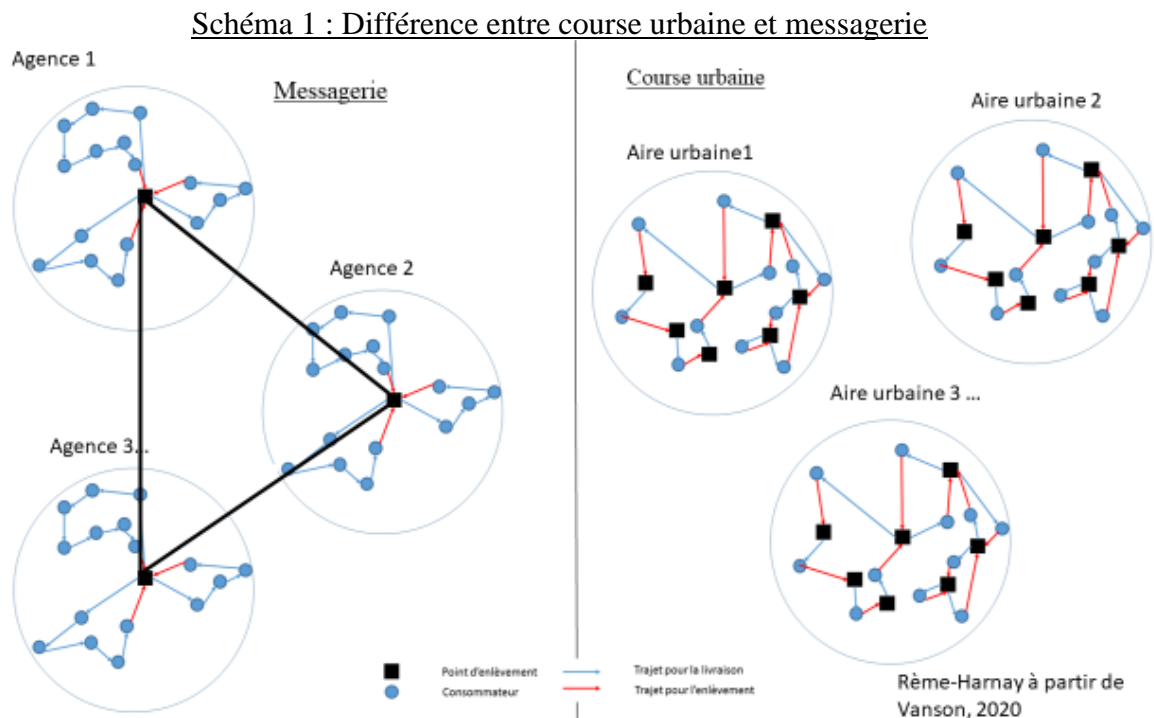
Schéma 1 : Différence entre course urbaine et messagerie

Agence 1

Messagerie

Agence 2

Agence 3...

Course urbaine

Aire urbaine1

Aire urbaine 2

Aire urbaine 3 ...

Point d'enlèvement

Consommateur

Trajet pour la livraison

Trajet pour l'enlèvement

Rème-Harnay à partir de Vanson, 2020